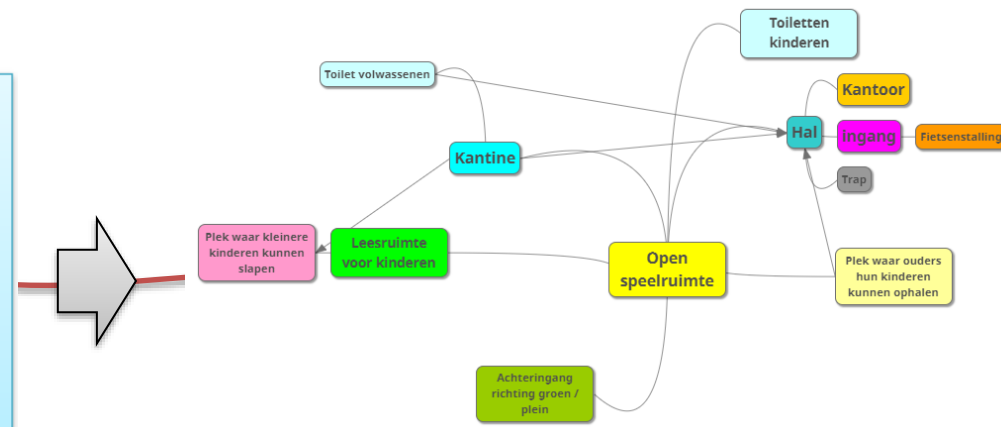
Toiletten kinderen

Toilet volwassenen

Kantoor

Hal

ingang

Fietsenstalling

Kantine

Trap

Plek waar kleinere kinderen kunnen slapen

Leesruimte voor kinderen

Open speelruimte

Plek waar ouders hun kinderen kunnen ophalen

Achteringang richting groen / plein